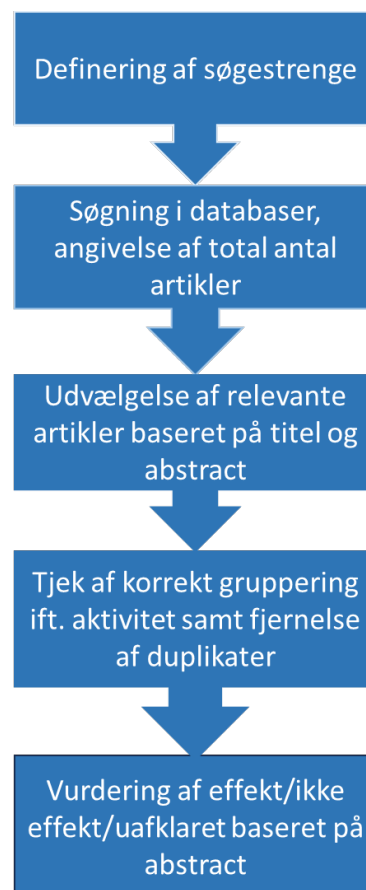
Definering af søgestrenge

Søgning i databaser, angivelse af total antal artikler

Udvælgelse af relevante artikler baseret på titel og abstract

Tjek af korrekt gruppering ift. aktivitet samt fjernelse af duplikater

Vurdering af effekt/ikke effekt/uafklaret baseret på abstract